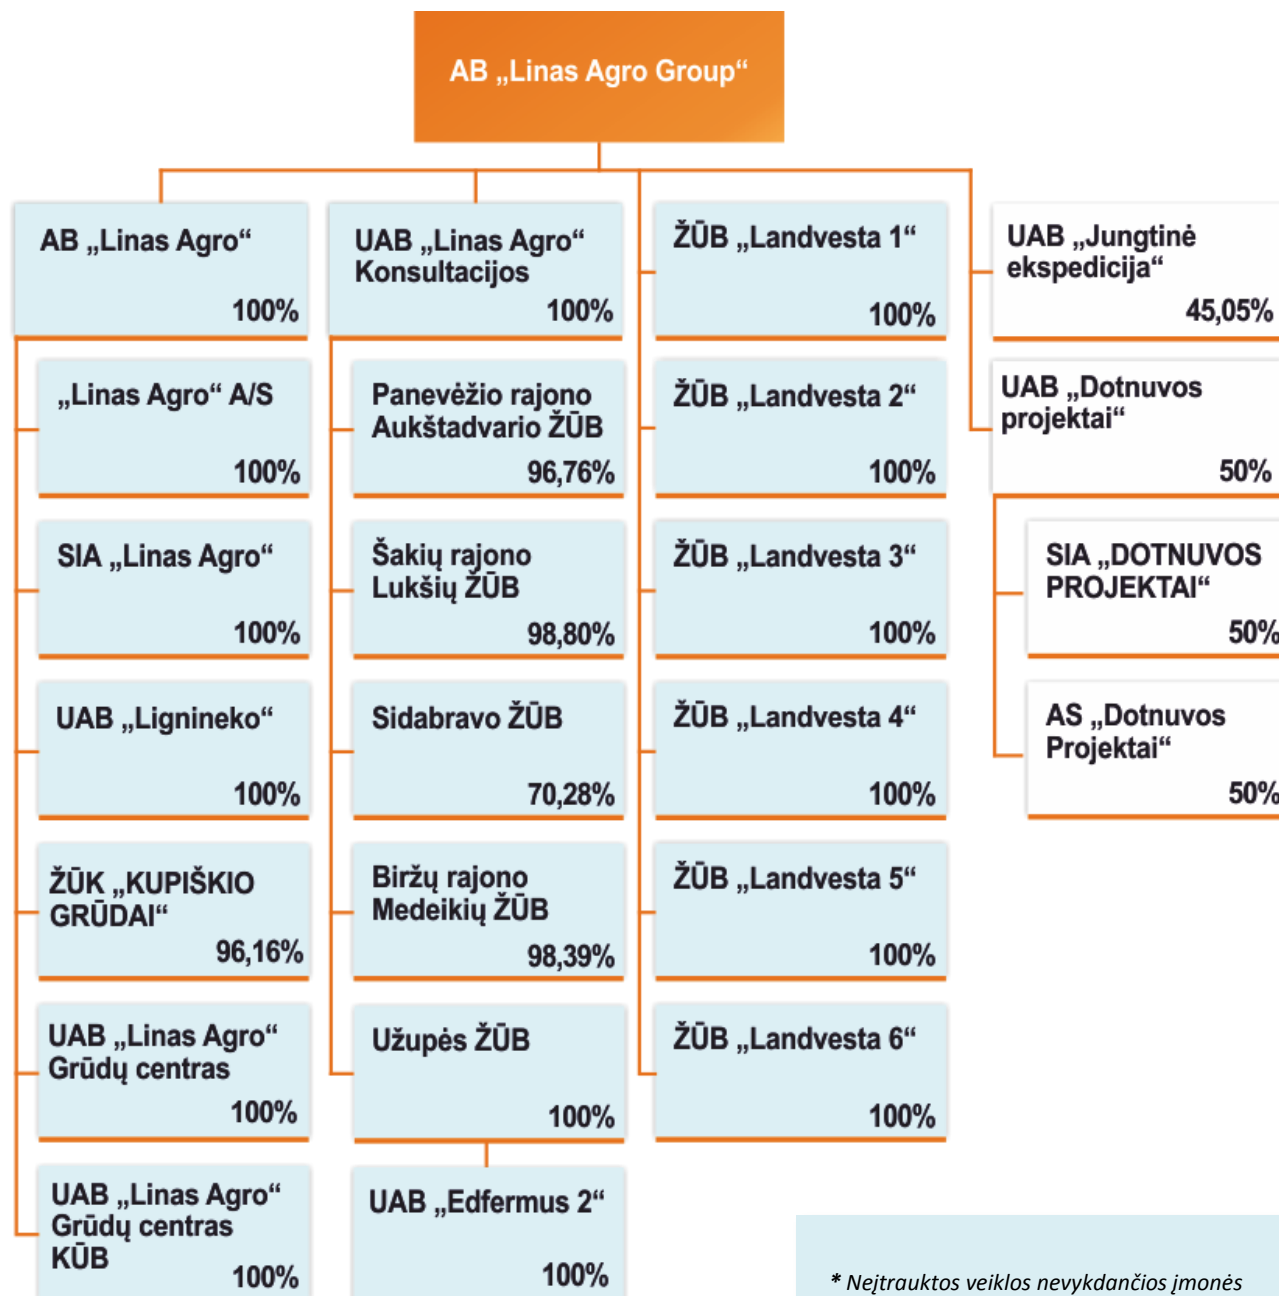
AB „Linas Agro Group“

AB „Linas Agro“
100%

„Linas Agro“ A/S
100%

SIA „Linas Agro“
100%

UAB „Lignineko“
100%

ŽŪK „KUPIŠKIO GRŪDAI“
96,16%

UAB „Linas Agro“ Grūdų centras
100%

UAB „Linas Agro“ Grūdų centras KŪB
100%

UAB „Linas Agro“ Konsultacijos
100%

Panevėžio rajono Aukštadvario ŽŪB
96,76%

Šakių rajono Lukšių ŽŪB
98,80%

Sidabravo ŽŪB
70,28%

Biržų rajono Medeikių ŽŪB
98,39%

Užupės ŽŪB
100%

UAB „Edfermus 2“
100%

ŽŪB „Landvesta 1“
100%

ŽŪB „Landvesta 2“
100%

ŽŪB „Landvesta 3“
100%

ŽŪB „Landvesta 4“
100%

ŽŪB „Landvesta 5“
100%

ŽŪB „Landvesta 6“
100%

UAB „Jungtinė ekspedicija“
45,05%

UAB „Dotnuvos projektai“
50%

SIA „DOTNUVOS PROJEKTAI“
50%

AS „Dotnuvos Projektai“
50%

* Neįtrauktos veiklos nevykdančios įmonės